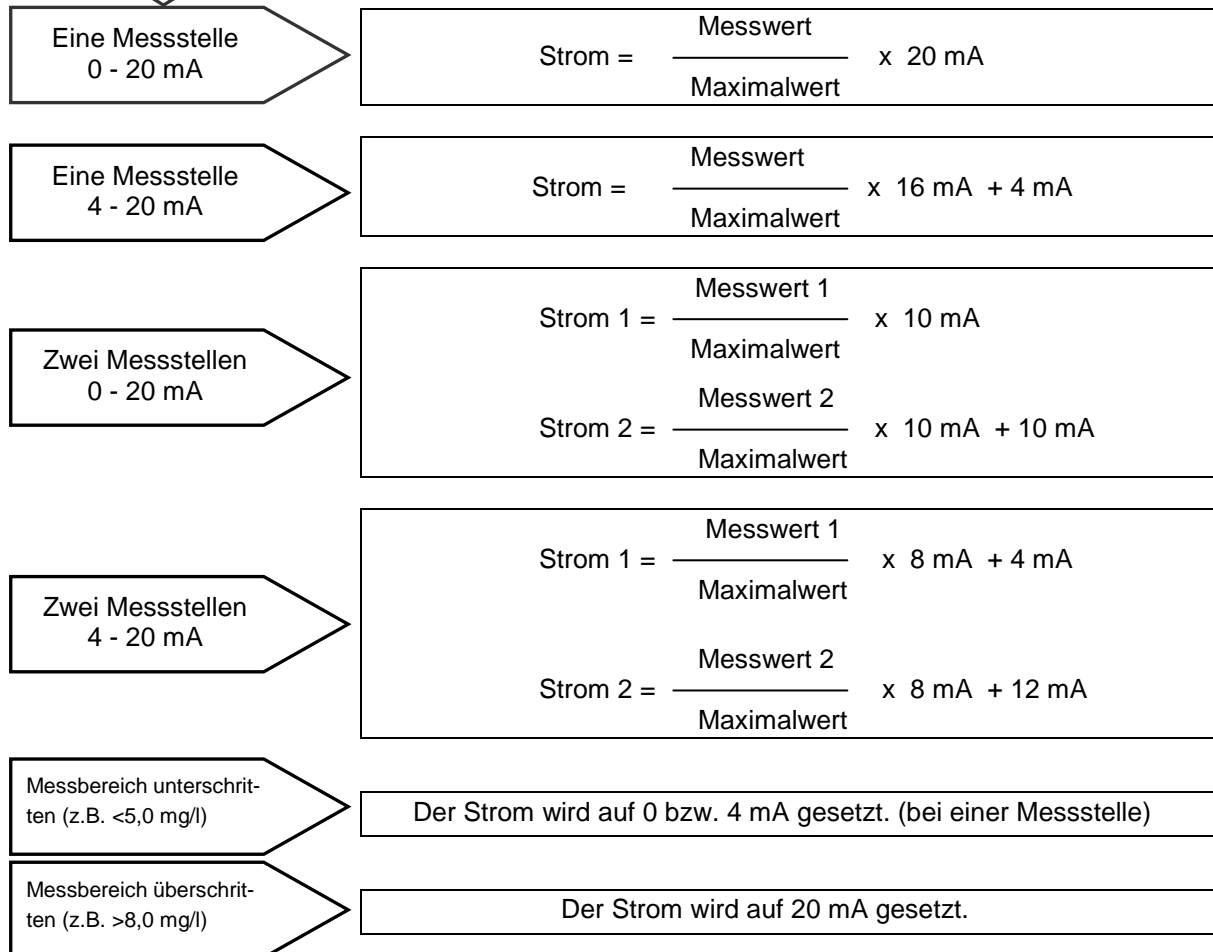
Eine Messstelle
0 - 20 mA

$\text{Strom} = \frac{\text{Messwert}}{\text{Maximalwert}} \times 20 \text{ mA}$

Eine Messstelle
4 - 20 mA

$\text{Strom} = \frac{\text{Messwert}}{\text{Maximalwert}} \times 16 \text{ mA} + 4 \text{ mA}$

Zwei Messstellen
0 - 20 mA

$\text{Strom 1} = \frac{\text{Messwert 1}}{\text{Maximalwert}} \times 10 \text{ mA}$

$\text{Strom 2} = \frac{\text{Messwert 2}}{\text{Maximalwert}} \times 10 \text{ mA} + 10 \text{ mA}$

Zwei Messstellen
4 - 20 mA

$\text{Strom 1} = \frac{\text{Messwert 1}}{\text{Maximalwert}} \times 8 \text{ mA} + 4 \text{ mA}$

$\text{Strom 2} = \frac{\text{Messwert 2}}{\text{Maximalwert}} \times 8 \text{ mA} + 12 \text{ mA}$

Messbereich unterschritten (z.B. <5,0 mg/l)

Der Strom wird auf 0 bzw. 4 mA gesetzt. (bei einer Messstelle)

Messbereich überschritten (z.B. >8,0 mg/l)

Der Strom wird auf 20 mA gesetzt.